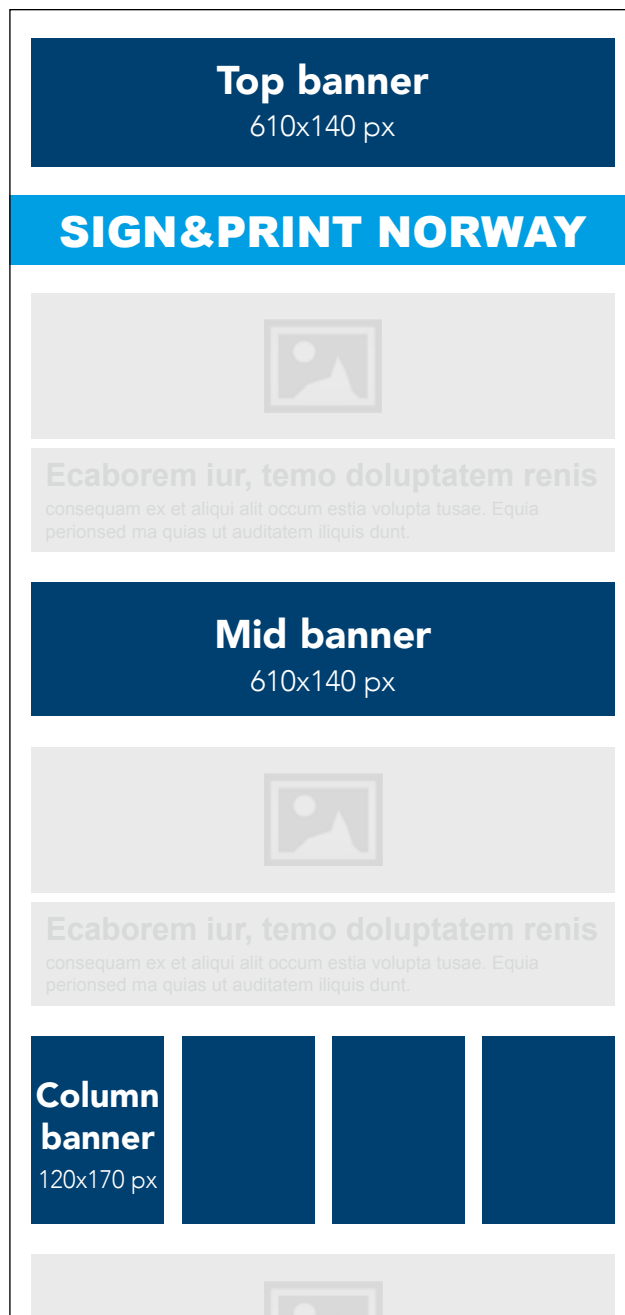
Top banner
610x140 px

SIGN&PRINT NORWAY

Ecaborem iur, temo doluptatem renis
consequam ex et aliqui alit occum estia volupta tusae. Equia perionsed ma quias ut auditatem iliquis dunt.

Mid banner
610x140 px

Ecaborem iur, temo doluptatem renis
consequam ex et aliqui alit occum estia volupta tusae. Equia perionsed ma quias ut auditatem iliquis dunt.

Column banner
120x170 px